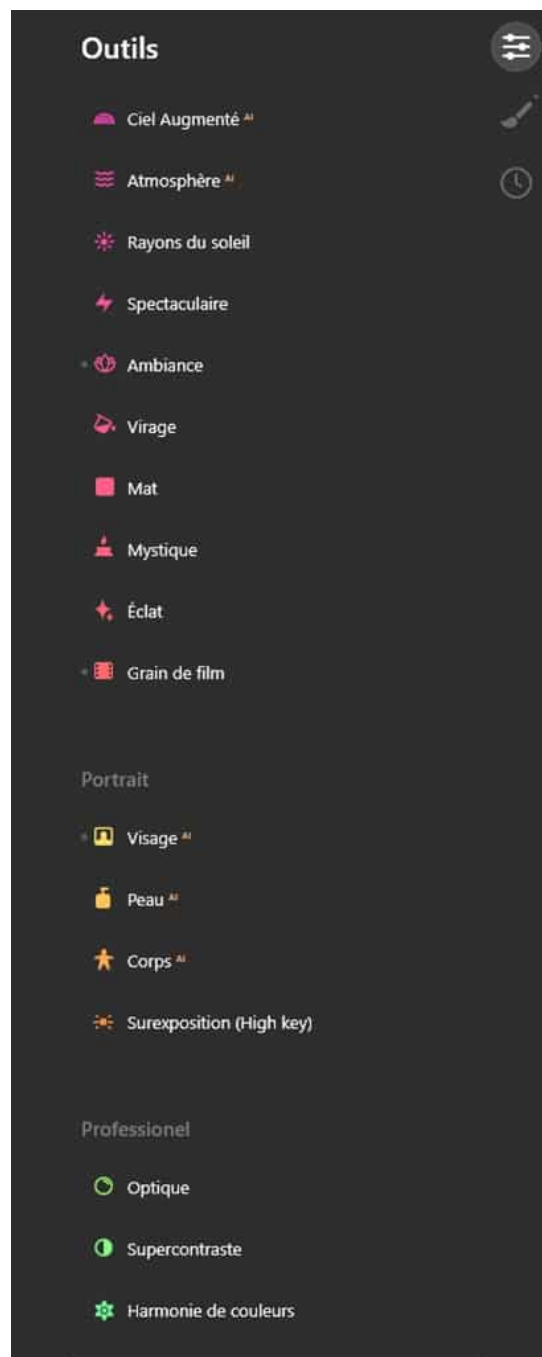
Outils

Ciel Augmenté AI

Atmosphère AI

Rayons du soleil

Spectaculaire

Ambiance

Virage

Mat

Mystique

Éclat

Grain de film

Portrait

Visage AI

Peau AI

Corps AI

Surexposition (High key)

Professionel

Optique

Supercontraste

Harmonie de couleurs